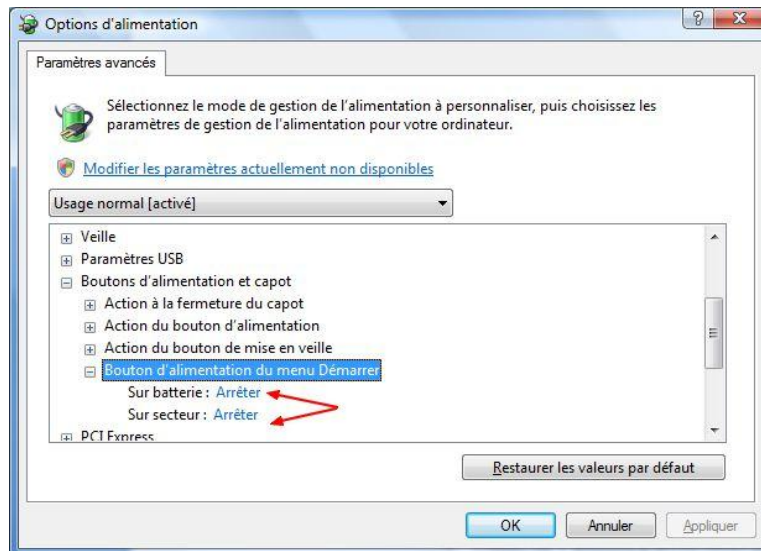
Options d'alimentation

?

X

Paramètres avancés

Sélectionnez le mode de gestion de l'alimentation à personnaliser, puis choisissez les paramètres de gestion de l'alimentation pour votre ordinateur.

Modifier les paramètres actuellement non disponibles

Usage normal [activé]

Veille
Paramètres USB
Boutons d'alimentation et capot
Action à la fermeture du capot
Action du bouton d'alimentation
Action du bouton de mise en veille
Bouton d'alimentation du menu Démarrer
Sur batterie : Arrêter
Sur secteur : Arrêter
PCI Express

Restaurer les valeurs par défaut

OK

Annuler

Appliquer